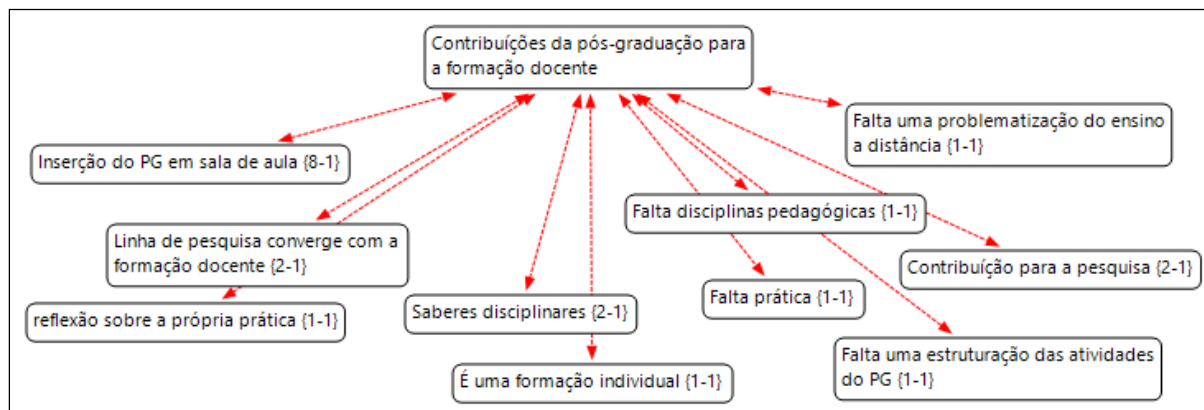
Contribuições da pós-graduação para a formação docente

Falta uma problematização do ensino a distância {1-1}

Inserção do PG em sala de aula {8-1}

Falta disciplinas pedagógicas {1-1}

Linha de pesquisa converge com a formação docente {2-1}

Contribuição para a pesquisa {2-1}

reflexão sobre a própria prática {1-1}

Saberes disciplinares {2-1}

Falta prática {1-1}

Falta uma estruturação das atividades do PG {1-1}

É uma formação individual {1-1}